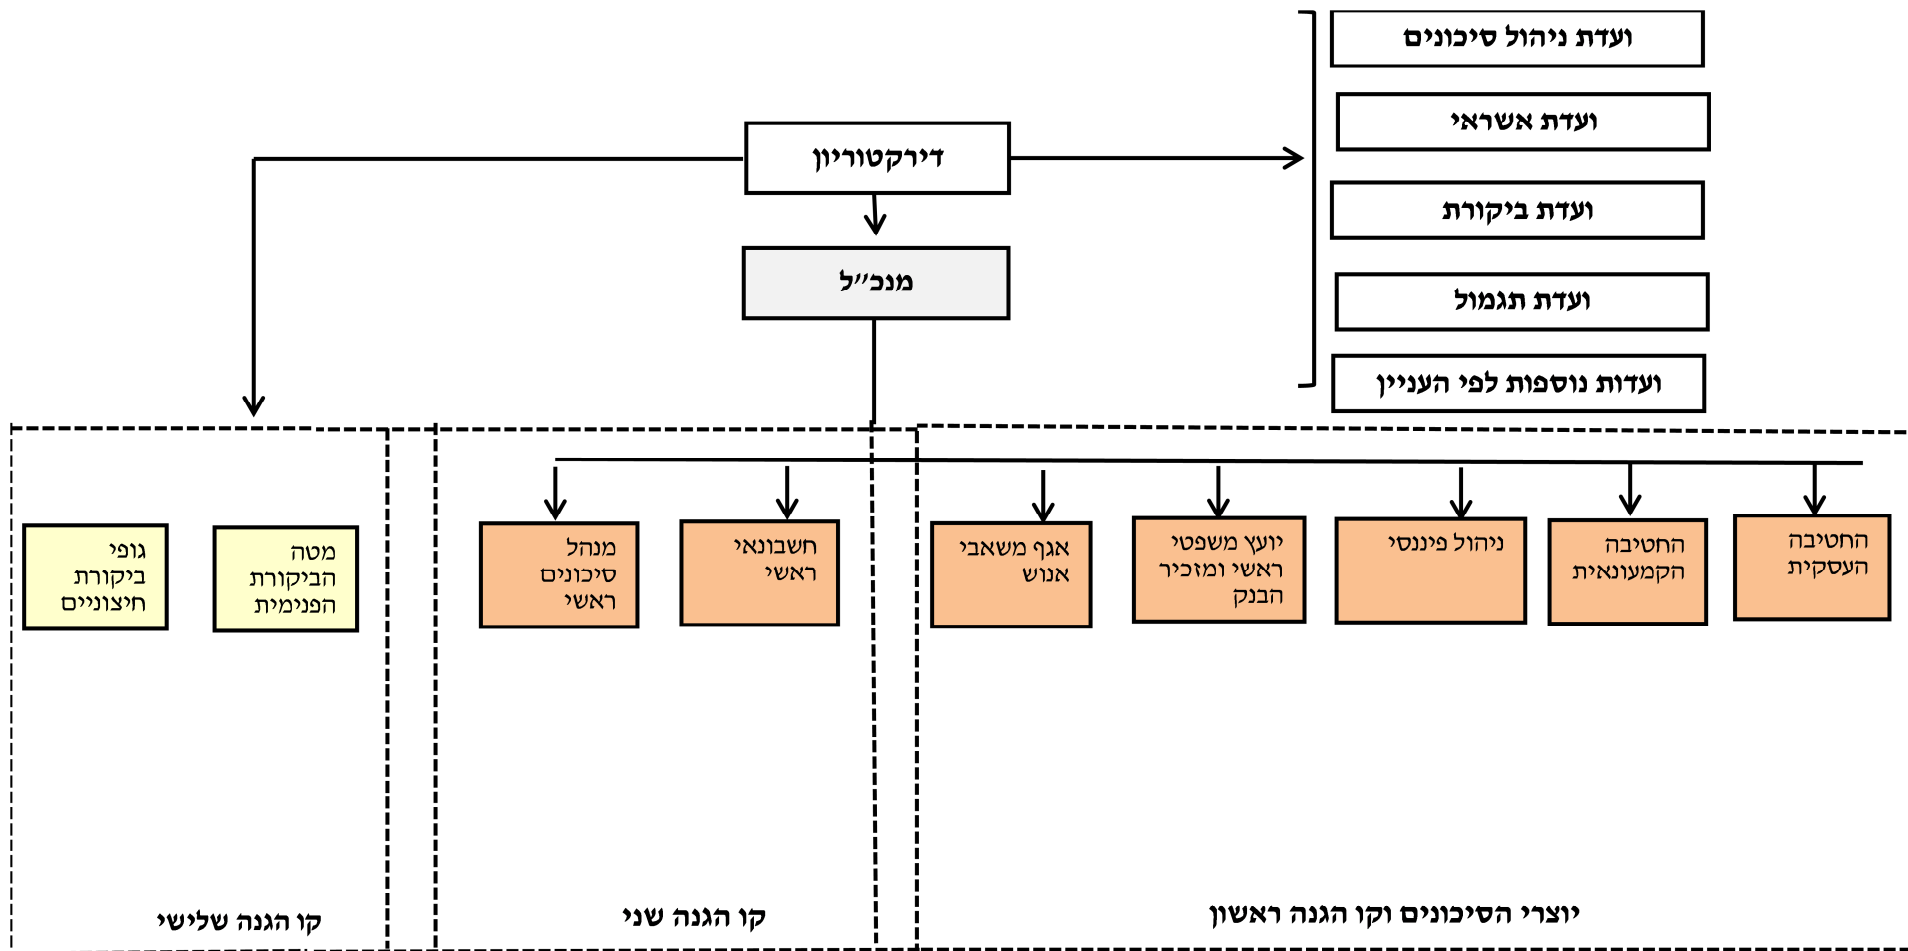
ועדת ניהול סיכונים
ועדת אשראי
ועדת ביקורת
ועדת תגמול
ועדות נוספות לפי העניין

דירקטוריון

מנכ"ל

החטיבה העסקית
החטיבה הקמעונאית
ניהול פיננסי
יועץ משפטי ראשי ומזכיר הבנק
אגף משאבי אנוש

חשבונאי ראשי
מנהל סיכונים ראשי

מטה הביקורת הפנימית
גופי ביקורת חיצוניים

יוצרי הסיכונים וקו הגנה ראשון
קו הגנה שני
קו הגנה שלישי